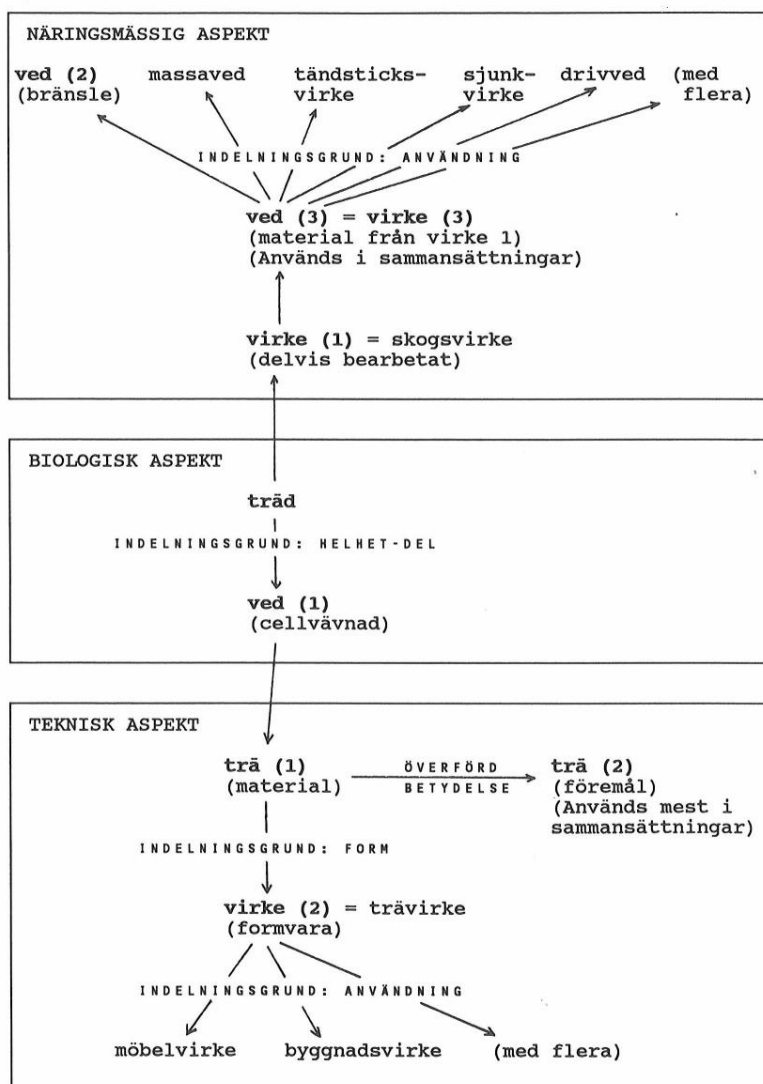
NÄRINGSMÄSSIG ASPEKT

ved (2) (bränsle)

massaved

tändsticksvirke

sjunkvirke

drivved

(med flera)

INDELNINGSGRUND: ANVÄNDNING

ved (3) = virke (3)
(material från virke 1)
(Används i sammansättningar)

virke (1) = skogsvirke
(delvis bearbetat)

BIOLOGISK ASPEKT

träd

INDELNINGSGRUND: HELHET-DEL

ved (1)
(cellvävnad)

TEKNISK ASPEKT

trä (1)
(material)

ÖVERFÖRD BETYDELSE

trä (2)
(föremål)
(Används mest i sammansättningar)

INDELNINGSGRUND: FORM

virke (2) = trävirke
(formvara)

INDELNINGSGRUND: ANVÄNDNING

möbelvirke

byggnadsvirke

(med flera)